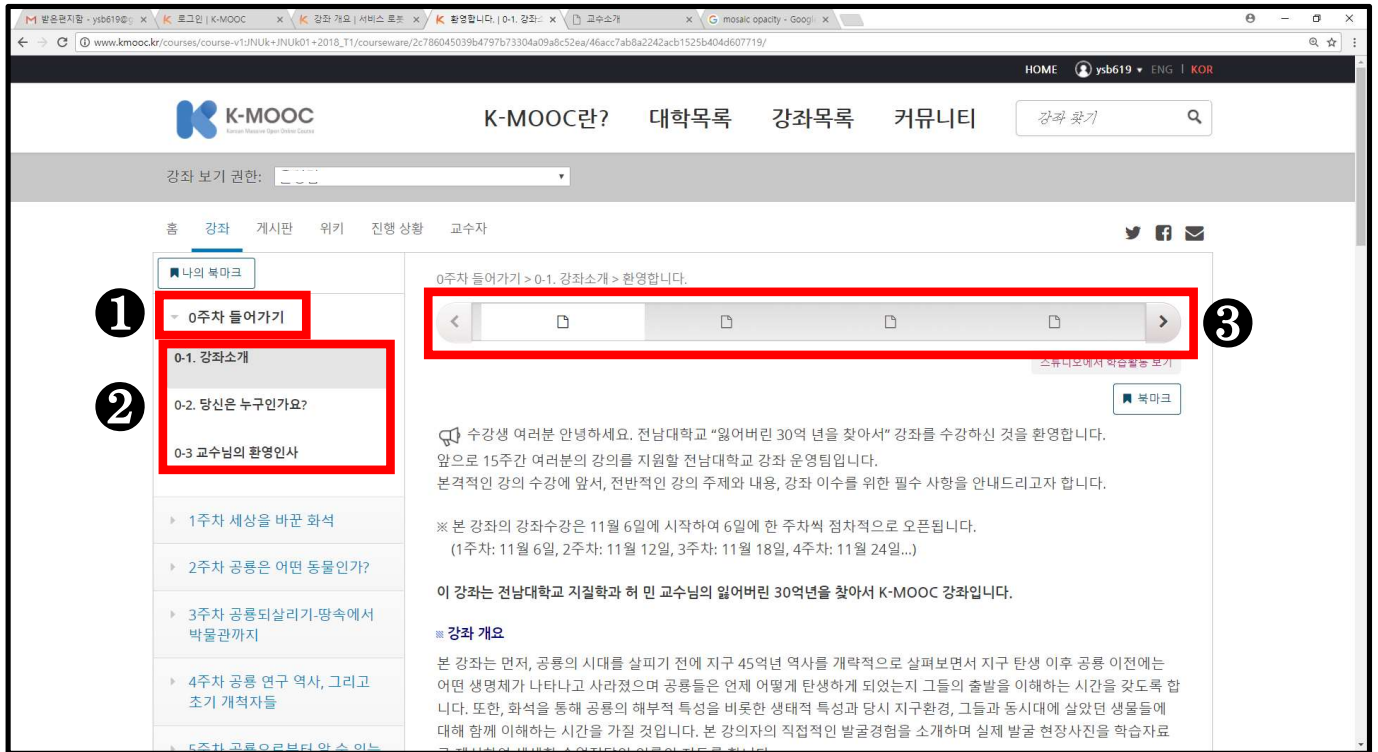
M 받은편지함 - ysb619@g × | K 로그인 | K-MOOC × | K 강좌 개요 | 서비스 로그 × | K 환영합니다. | 0-1. 강좌소 × | 교수소개 × | G mosaic opacity - Googl ×

www.kmooc.kr/courses/course-v1:JNUk+JNUk01+2018_T1/courseware/2c786045039b4797b73304a09a8c52ea/46acc7ab8a2242acb1525b404d607719/

HOME ysb619 ▾ ENG | KOR

K-MOOC
Korean Massive Open Online Course

K-MOOC란? 대학목록 강좌목록 커뮤니티 강좌 찾기

강좌 보기 권한: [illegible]

홈 강좌 게시판 위키 진행 상황 교수자

나의 북마크

❶ 0주차 들어가기

❷
0-1. 강좌소개
0-2. 당신은 누구인가요?
0-3 교수님의 환영인사

1주차 세상을 바꾼 화석
2주차 공룡은 어떤 동물인가?
3주차 공룡되살리기-땅속에서 박물관까지
4주차 공룡 연구 역사, 그리고 초기 개척자들
5주차 공룡으로부터 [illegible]

0주차 들어가기 > 0-1. 강좌소개 > 환영합니다.

❸

스튜디오에서 학습활동 보기

북마크

수강생 여러분 안녕하세요. 전남대학교 "잃어버린 30억 년을 찾아서" 강좌를 수강하신 것을 환영합니다.
앞으로 15주간 여러분의 강의를 지원할 전남대학교 강좌 운영팀입니다.
본격적인 강의 수강에 앞서, 전반적인 강의 주제와 내용, 강좌 이수를 위한 필수 사항을 안내드리고자 합니다.

※ 본 강좌의 강좌수강은 11월 6일에 시작하여 6일에 한 주차씩 점차적으로 오픈됩니다.
(1주차: 11월 6일, 2주차: 11월 12일, 3주차: 11월 18일, 4주차: 11월 24일...)

이 강좌는 전남대학교 지질학과 허 민 교수님의 잃어버린 30억년을 찾아서 K-MOOC 강좌입니다.

※ 강좌 개요

본 강좌는 먼저, 공룡의 시대를 살피기 전에 지구 45억년 역사를 개략적으로 살펴보면서 지구 탄생 이후 공룡 이전에는 어떤 생명체가 나타나고 사라졌으며 공룡들은 언제 어떻게 탄생하게 되었는지 그들의 출발을 이해하는 시간을 갖도록 합니다. 또한, 화석을 통해 공룡의 해부적 특성을 비롯한 생태적 특성과 당시 지구환경, 그들과 동시대에 살았던 생물들에 대해 함께 이해하는 시간을 가질 것입니다. 본 강의자의 직접적인 발굴경험을 소개하며 실제 발굴 현장사진을 학습자료로 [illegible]